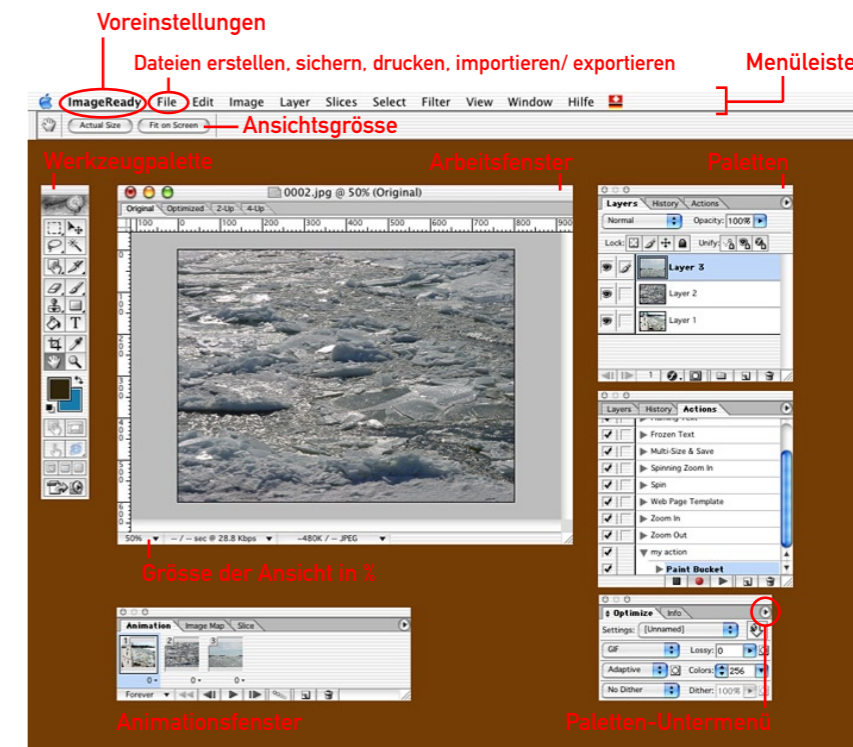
Voreinstellungen

Dateien erstellen, sichern, drucken, importieren/ exportieren

Menüleiste

ImageReady File Edit Image Layer Slices Select Filter View Window Hilfe

Actual Size Fit on Screen

Ansichtsgrösse

Werkzeugpalette

Arbeitsfenster

Paletten

0002.jpg @ 50% (Original)

Original Optimized 2-Up 4-Up

100 0 100 200 300 400 500 600 700 800 900

Layers History Actions

Normal Opacity: 100%

Lock: Unify:

Layer 3

Layer 2

Layer 1

Layers History Actions

Frozen Text

Multi-Size & Save

Spinning Zoom In

Spin

Web Page Template

Zoom In

Zoom Out

my action

Paint Bucket

50% -- / -- sec @ 28.8 Kbps ~480K / -- JPEG

Grösse der Ansicht in %

Animation Image Map Slice

1 2 3

0 sec. 0 sec. 0 sec.

Forever

Optimize Info

Settings: [Unnamed]

GIF Lossy: 0

Adaptive Colors: 256

No Dither Dither: 100%

Animationsfenster

Paletten-Untermenü